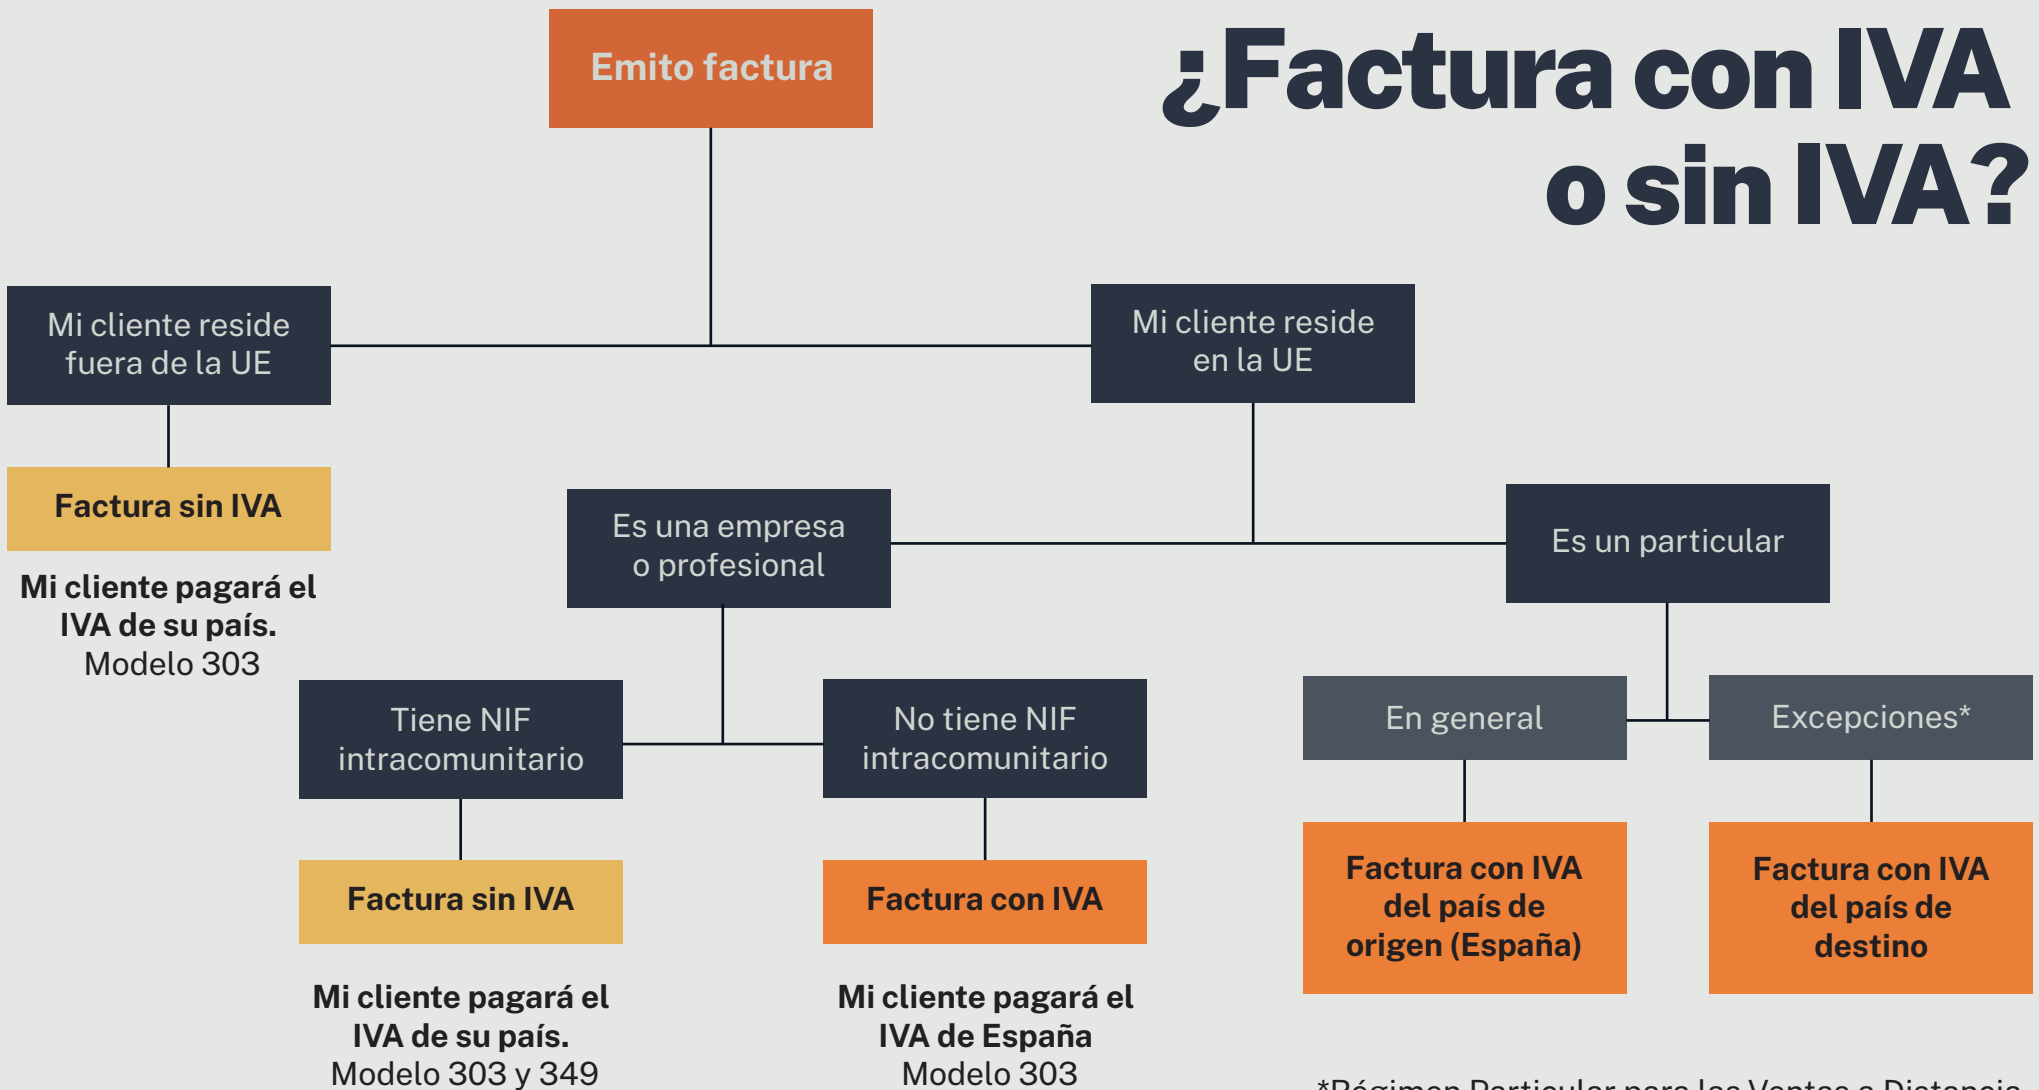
¿Factura con IVA o sin IVA?

Emito factura

Mi cliente reside fuera de la UE

Mi cliente reside en la UE

Factura sin IVA

Mi cliente pagará el IVA de su país.
Modelo 303

Es una empresa o profesional

Es un particular

Tiene NIF intracomunitario

No tiene NIF intracomunitario

En general

Excepciones*

Factura sin IVA

Factura con IVA

Factura con IVA del país de origen (España)

Factura con IVA del país de destino

Mi cliente pagará el IVA de su país.
Modelo 303 y 349

Mi cliente pagará el IVA de España
Modelo 303

*Régimen Particular para las Ventas a Distancia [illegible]